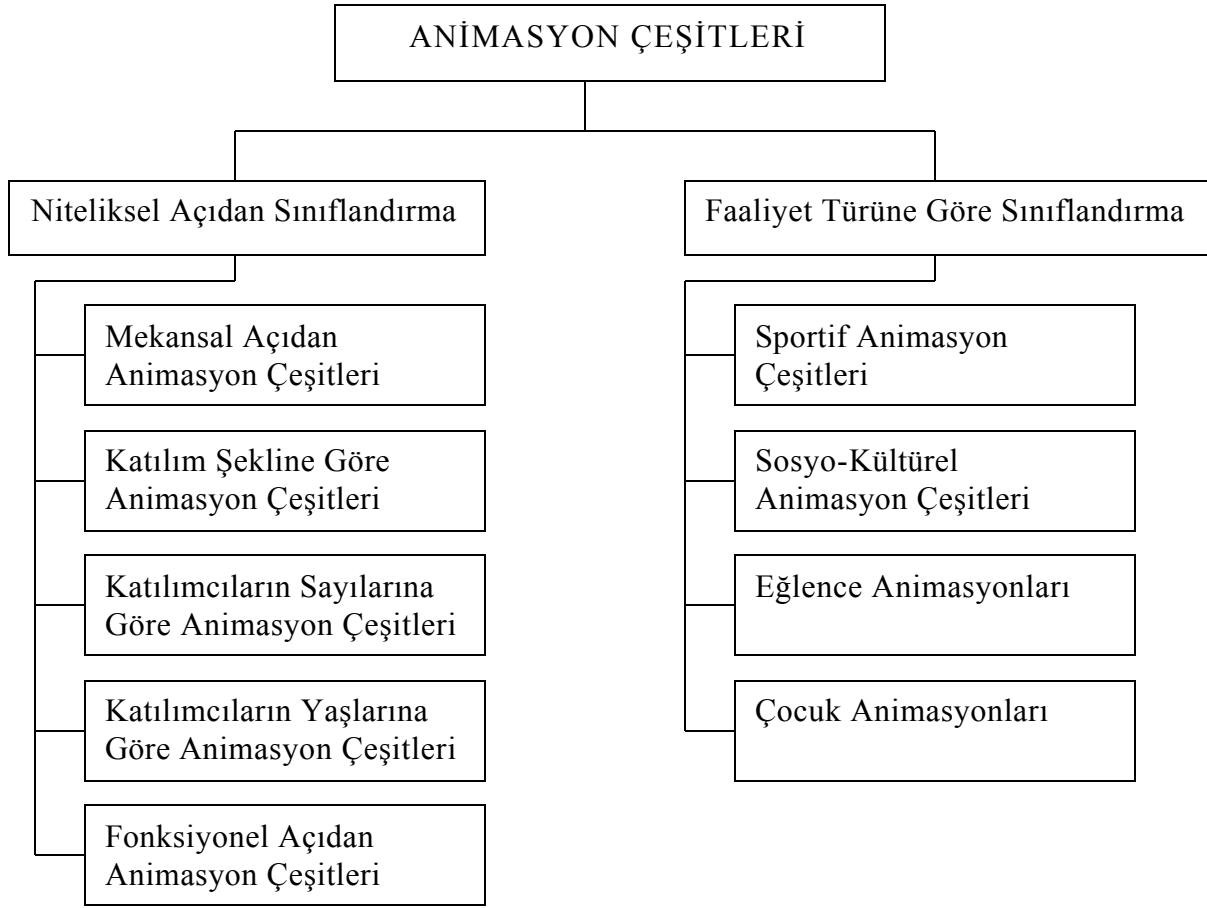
ANİMASYON ÇEŞİTLERİ

Niteliksel Açıdan Sınıflandırma

Mekansal Açıdan Animasyon Çeşitleri

Katılım Şekline Göre Animasyon Çeşitleri

Katılımcıların Sayılarına Göre Animasyon Çeşitleri

Katılımcıların Yaşlarına Göre Animasyon Çeşitleri

Fonksiyonel Açıdan Animasyon Çeşitleri

Faaliyet Türüne Göre Sınıflandırma

Sportif Animasyon Çeşitleri

Sosyo-Kültürel Animasyon Çeşitleri

Eğlence Animasyonları

Çocuk Animasyonları